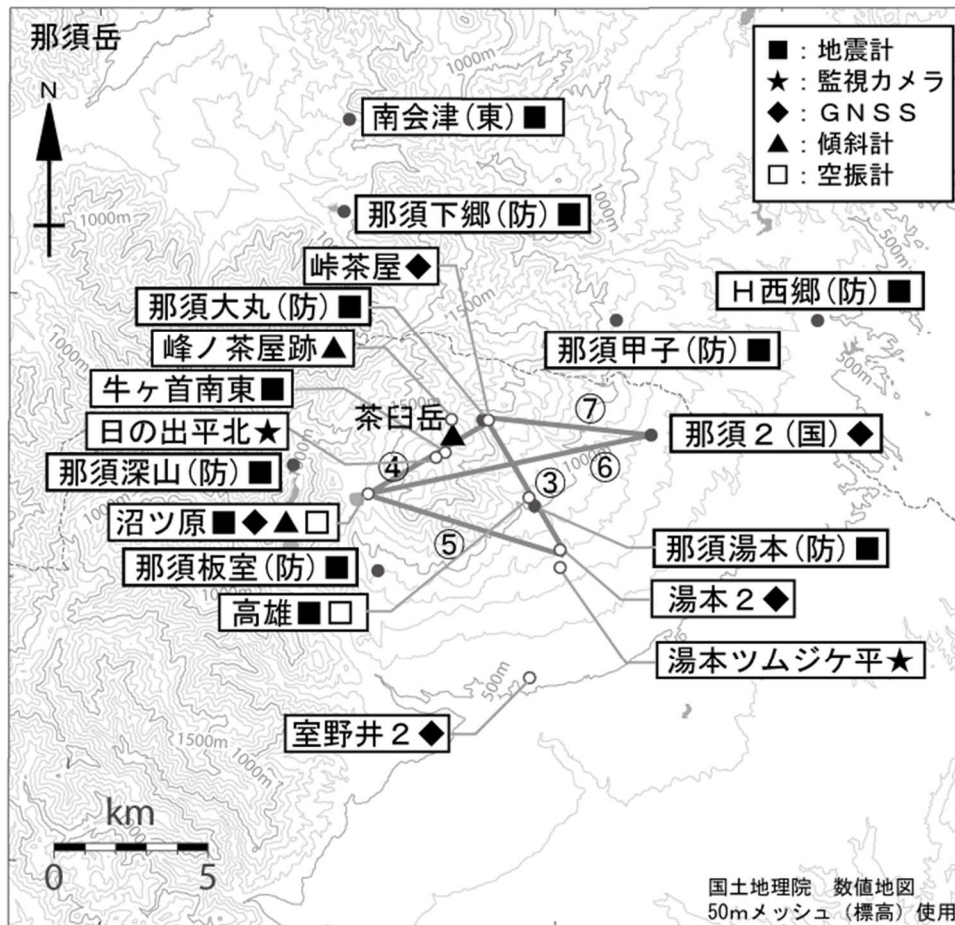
那須岳

■：地震計
★：監視カメラ
◆：ＧＮＳＳ
▲：傾斜計
□：空振計

N

1000m
1000m
1000m
1000m
1500m
1000m
500m
1500m
1000m
500m
1000m
1500m
1000m

南会津（東）■
那須下郷（防）■
峠茶屋◆
那須大丸（防）■
峰ノ茶屋跡▲
牛ヶ首南東■
日の出平北★
那須深山（防）■
沼ツ原■◆▲□
那須板室（防）■
高雄■□
室野井２◆
Ｈ西郷（防）■
那須甲子（防）■
茶臼岳
⑦
那須２（国）◆
④
③
⑥
⑤
那須湯本（防）■
湯本２◆
湯本ツムジケ平★

km
0 5

国土地理院　数値地図
50mメッシュ（標高）使用